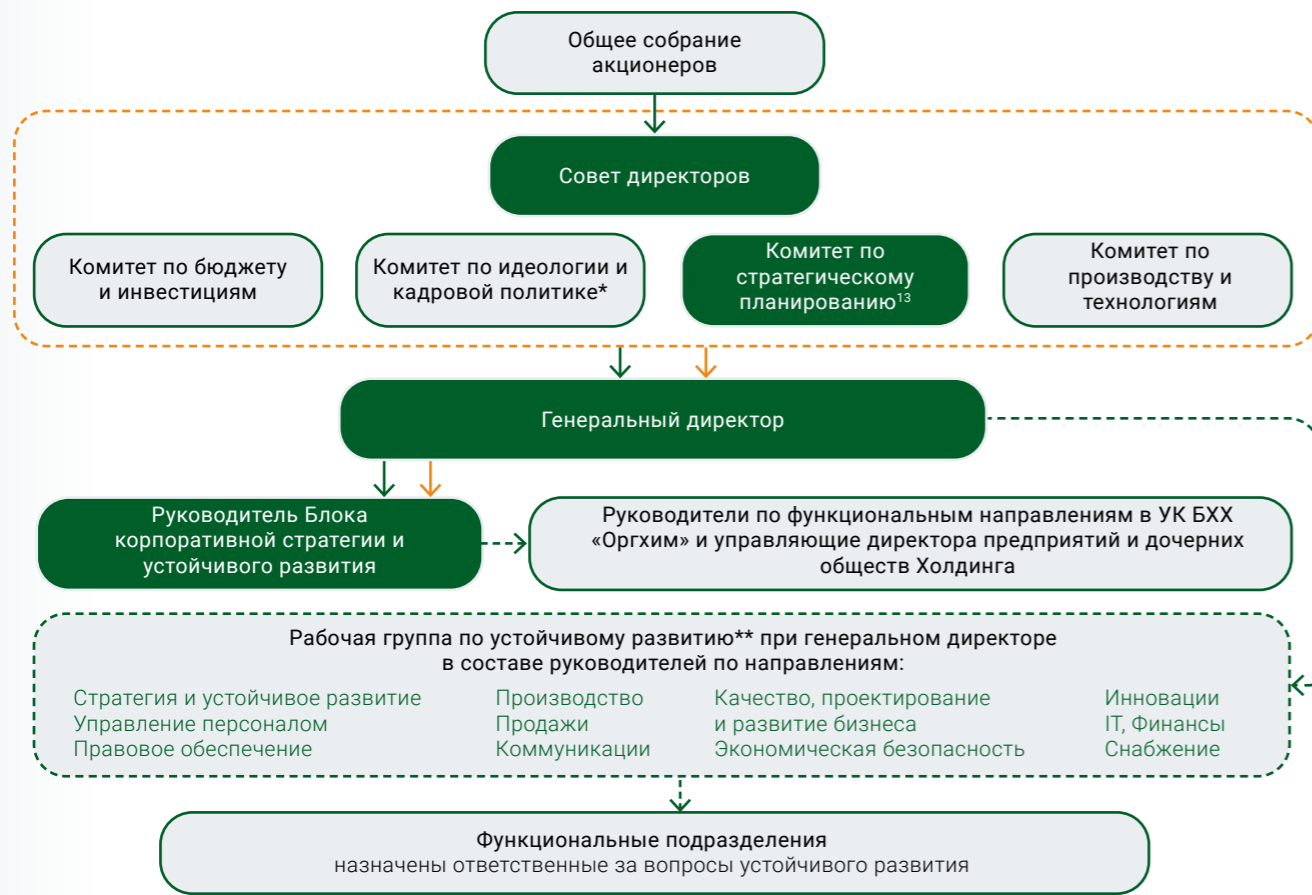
Общее собрание акционеров

Совет директоров

Комитет по бюджету и инвестициям

Комитет по идеологии и кадровой политике*

Комитет по стратегическому планированию$^{13}$

Комитет по производству и технологиям

Генеральный директор

Руководитель Блока корпоративной стратегии и устойчивого развития

Руководители по функциональным направлениям в УК БХХ «Оргхим» и управляющие директора предприятий и дочерних обществ Холдинга

Рабочая группа по устойчивому развитию** при генеральном директоре в составе руководителей по направлениям:

Стратегия и устойчивое развитие
Управление персоналом
Правовое обеспечение

Производство
Продажи
Коммуникации

Качество, проектирование и развитие бизнеса
Экономическая безопасность

Инновации
IT, Финансы
Снабжение

Функциональные подразделения
назначены ответственные за вопросы устойчивого развития